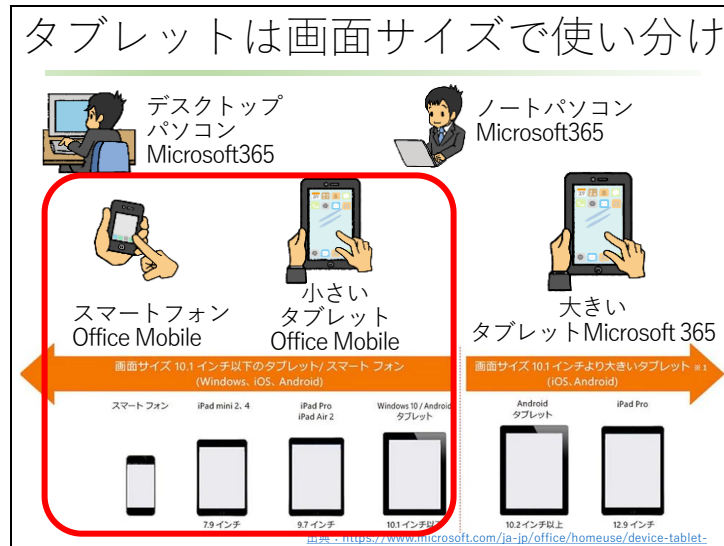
タブレットは画面サイズで使い分け

デスクトップ
パソコン
Microsoft365

ノートパソコン
Microsoft365

スマートフォン
Office Mobile

小さい
タブレット
Office Mobile

大きい
タブレットMicrosoft 365

画面サイズ 10.1 インチ以下のタブレット/ スマート フォン
(Windows、iOS、Android)

画面サイズ 10.1 インチより大きいタブレット ※1
(iOS、Android)

スマート フォン

iPad mini 2、4

iPad Pro
iPad Air 2

Windows 10 / Android
タブレット

Android
タブレット

iPad Pro

7.9 インチ

9.7 インチ

10.1 インチ以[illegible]

10.2インチ以上

12.9 インチ

出典：https://www.microsoft.com/ja-jp/office/homeuse/device-tablet-